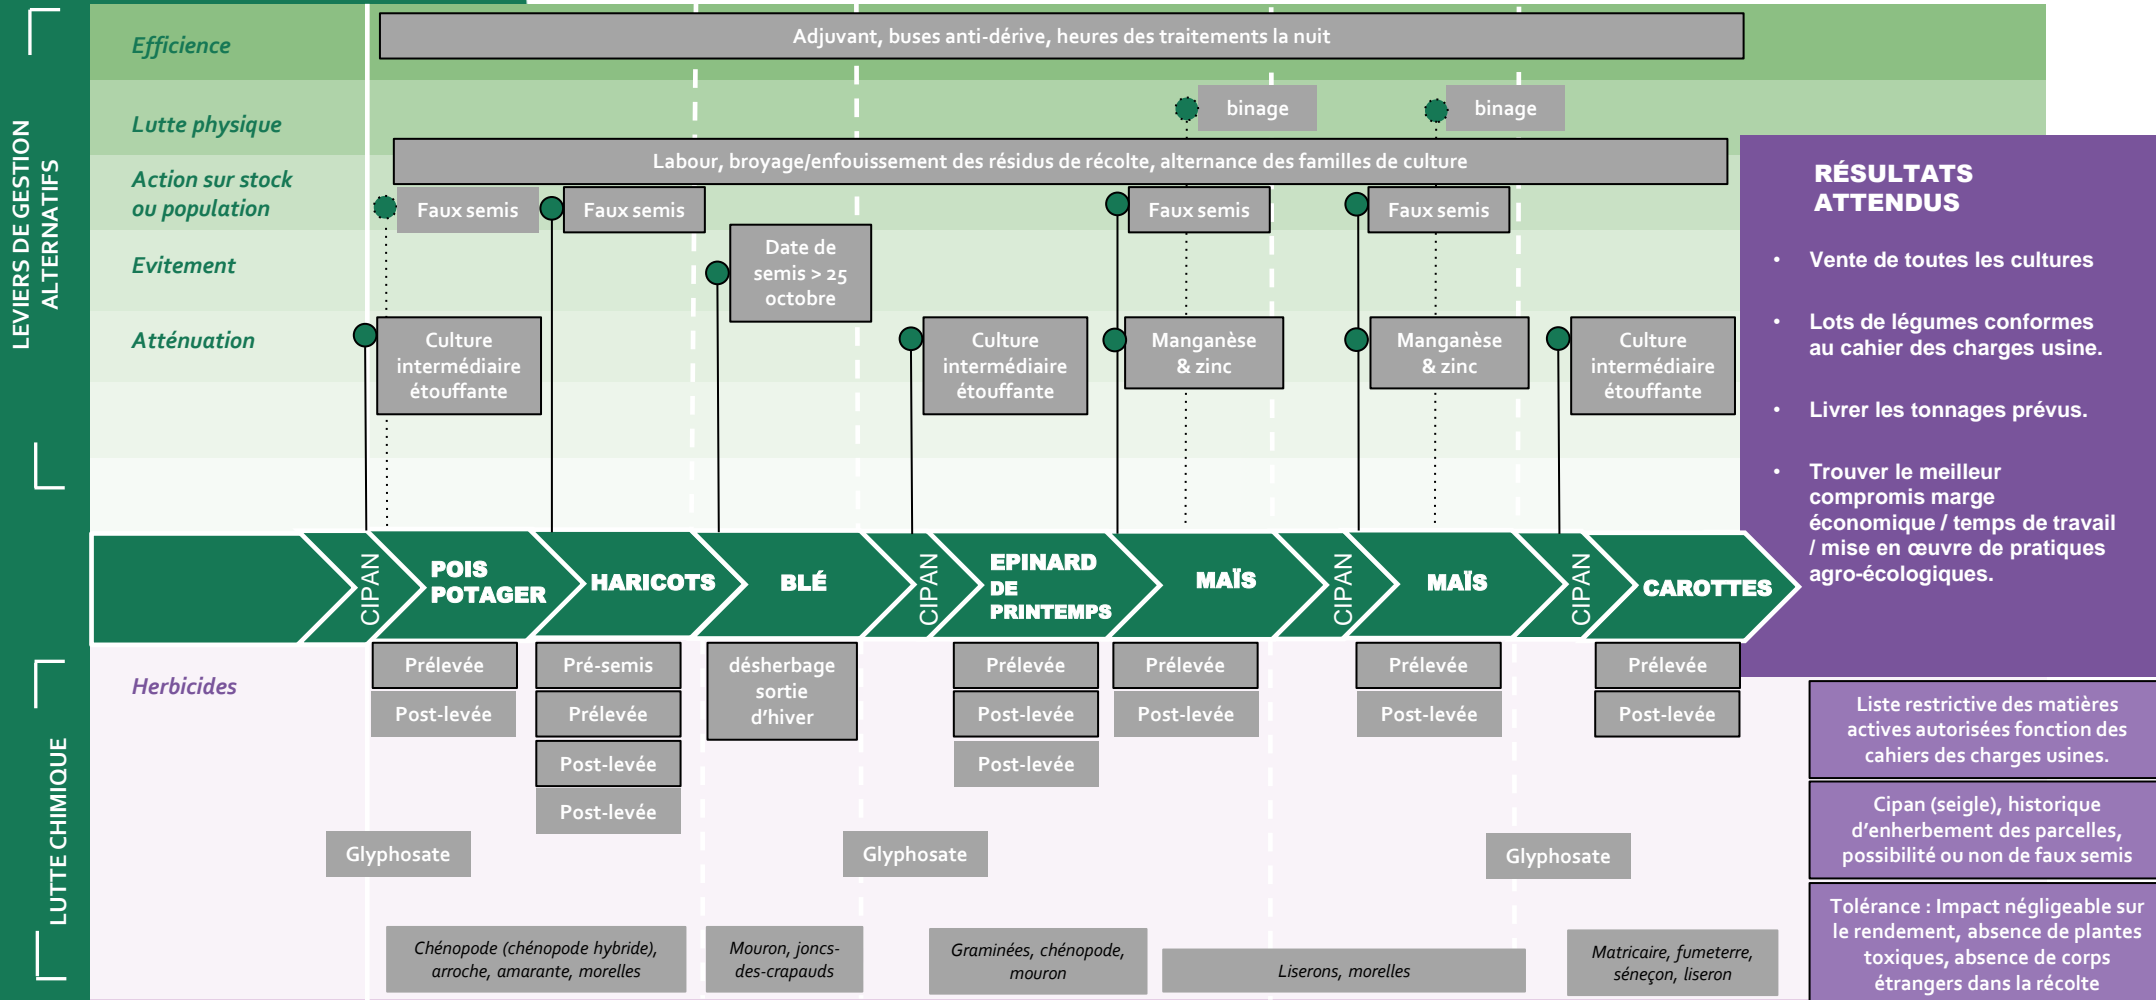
LEVIERS DE GESTION ALTERNATIFS

Efficience

Adjuvant, buses anti-dérive, heures des traitements la nuit

Lutte physique

binage

binage

Action sur stock ou population

Labour, broyage/enfouissement des résidus de récolte, alternance des familles de culture

Faux semis

Faux semis

Faux semis

Faux semis

Evitement

Date de semis > 25 octobre

Atténuation

Culture intermédiaire étouffante

Culture intermédiaire étouffante

Manganèse & zinc

Manganèse & zinc

Culture intermédiaire étouffante

RÉSULTATS ATTENDUS

• Vente de toutes les cultures

• Lots de légumes conformes au cahier des charges usine.

• Livrer les tonnages prévus.

• Trouver le meilleur compromis marge économique / temps de travail / mise en œuvre de pratiques agro-écologiques.

CIPAN | POIS POTAGER | HARICOTS | BLÉ | CIPAN | EPINARD DE PRINTEMPS | MAÏS | CIPAN | MAÏS | CIPAN | CAROTTES

LUTTE CHIMIQUE

Herbicides

Prélevée

Post-levée

Pré-semis

Prélevée

Post-levée

Post-levée

désherbage sortie d'hiver

Prélevée

Post-levée

Post-levée

Prélevée

Post-levée

Prélevée

Post-levée

Prélevée

Post-levée

Glyphosate

Glyphosate

Glyphosate

Liste restrictive des matières actives autorisées fonction des cahiers des charges usines.

Cipan (seigle), historique d'enherbement des parcelles, possibilité ou non de faux semis

Tolérance : Impact négligeable sur le rendement, absence de plantes toxiques, absence de corps étrangers dans la récolte

Chénopode (chénopode hybride), arroche, amarante, morelles

Mouron, joncs-des-crapauds

Graminées, chénopode, mouron

Liserons, morelles

Matricaire, fumeterre, séneçon, liseron